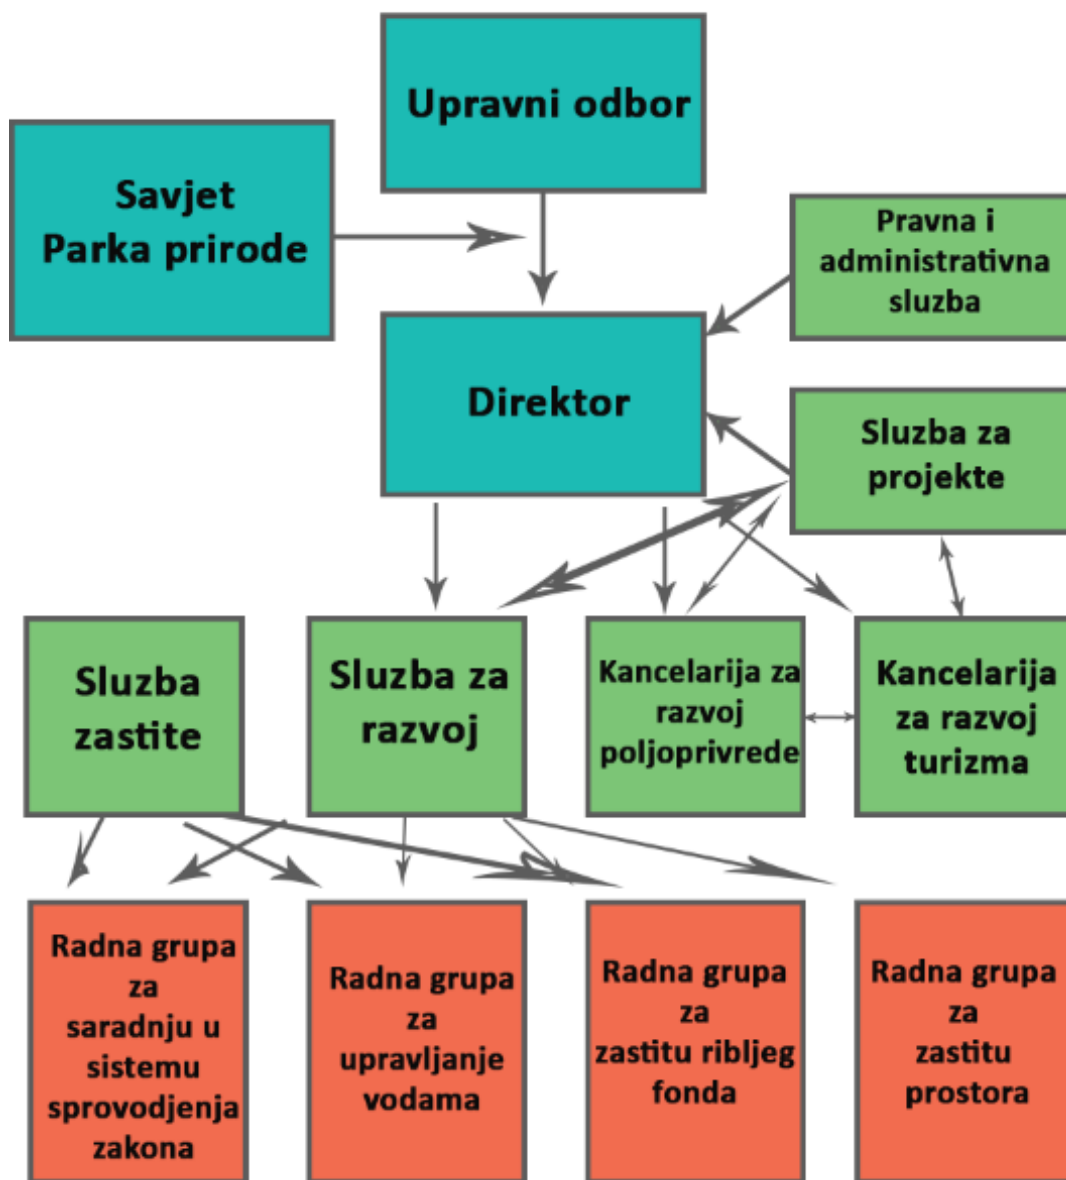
Upravni odbor

Savjet Parka prirode

Pravna i administrativna sluzba

Direktor

Sluzba za projekte

Sluzba zastite

Sluzba za razvoj

Kancelarija za razvoj poljoprivrede

Kancelarija za razvoj turizma

Radna grupa za saradnju u sistemu sprovodjenja zakona

Radna grupa za upravljanje vodama

Radna grupa za zastitu ribljeg fonda

Radna grupa za zastitu prostora